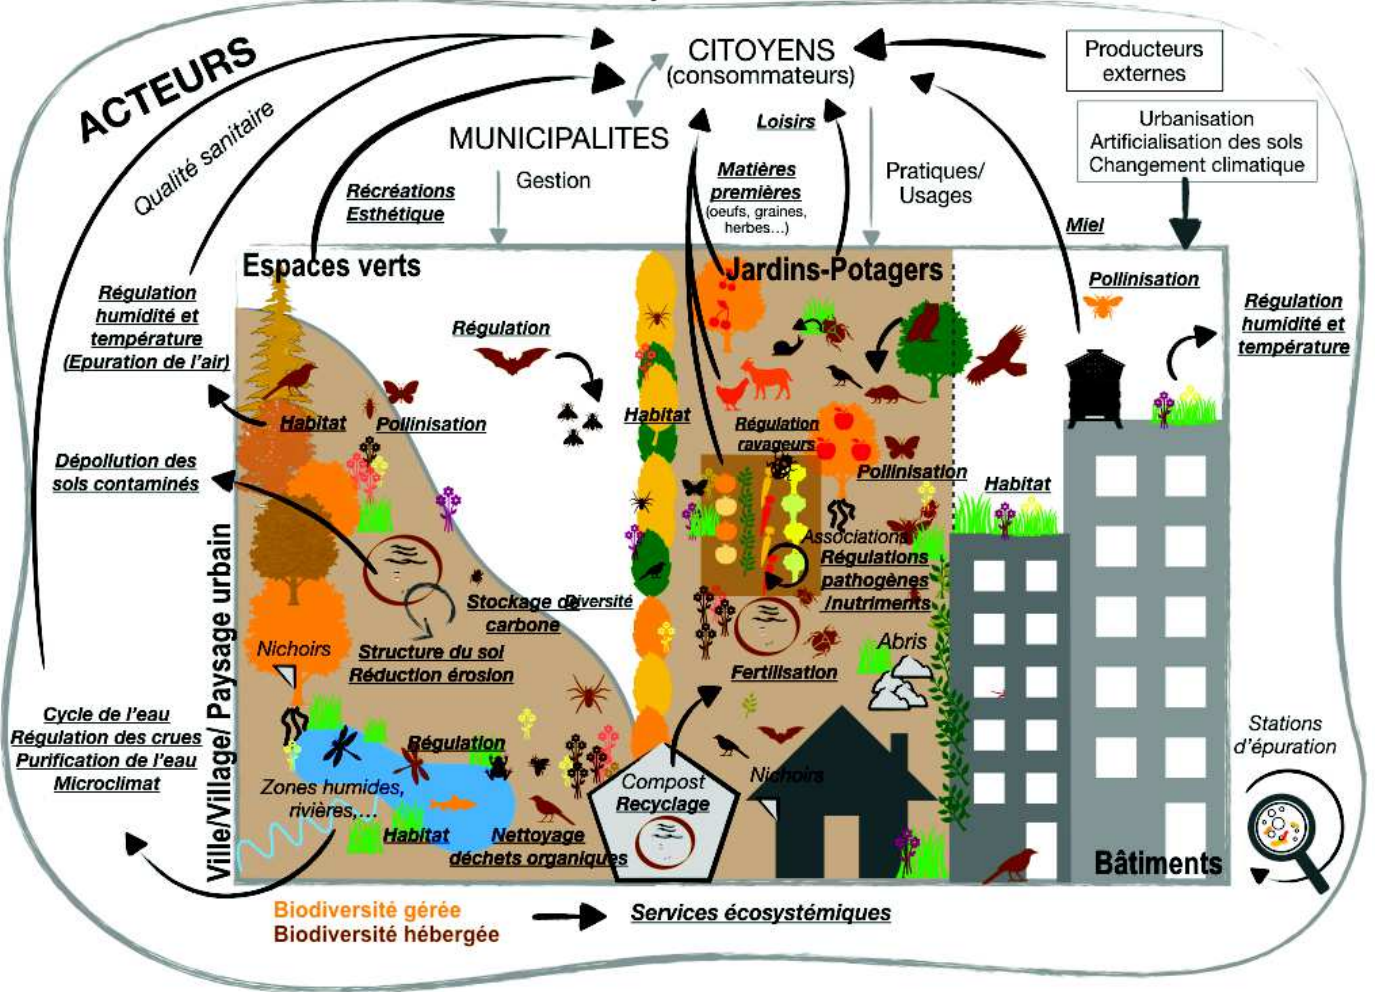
ACTEURS

Qualité sanitaire

CITOYENS
(consommateurs)

Producteurs externes

Urbanisation
Artificialisation des sols
Changement climatique

MUNICIPALITES

Loisirs

Récréations
Esthétique

Gestion

Matières premières
(oeufs, graines, herbes…)

Pratiques/ Usages

Miel

Espaces verts

Jardins-Potagers

Pollinisation

Régulation humidité et température (Epuration de l'air)

Régulation

Régulation humidité et température

Habitat

Pollinisation

Habitat

Régulation ravageurs

Dépollution des sols contaminés

Pollinisation

Habitat

Associations
Régulations pathogènes /nutriments

Stockage carbone

Diversité

Ville/Village/ Paysage urbain

Nichoirs

Structure du soi
Réduction érosion

Abris

Fertilisation

Cycle de l'eau
Régulation des crues
Purification de l'eau
Microclimat

Régulation

Zones humides, rivières,…

Compost
Recyclage

Nichoirs

Stations d'épuration

Habitat

Nettoyage déchets organiques

Bâtiments

Biodiversité gérée
Biodiversité hébergée

Services écosystémiques